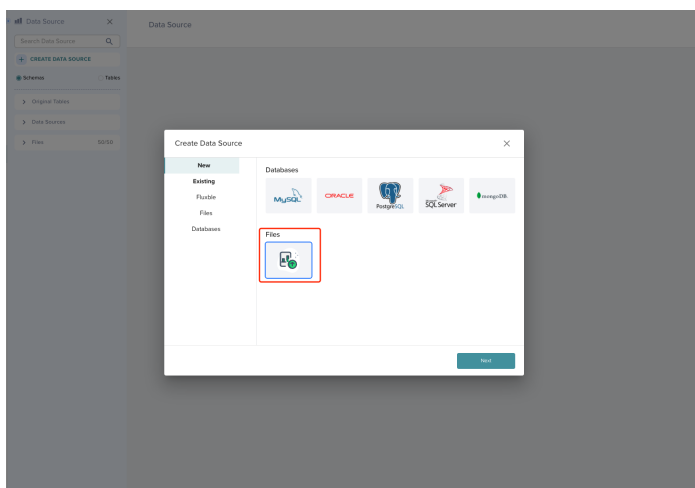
Data Source ×
Search Data Source
+ CREATE DATA SOURCE
Schemas Tables
> Original Tables
> Data Sources
> Files 50/50

Data Source

Create Data Source ×

New
Existing
Fluxble
Files
Databases

Databases
MySQL
ORACLE
PostgreSQL
SQL Server
mongoDB

Files

Next